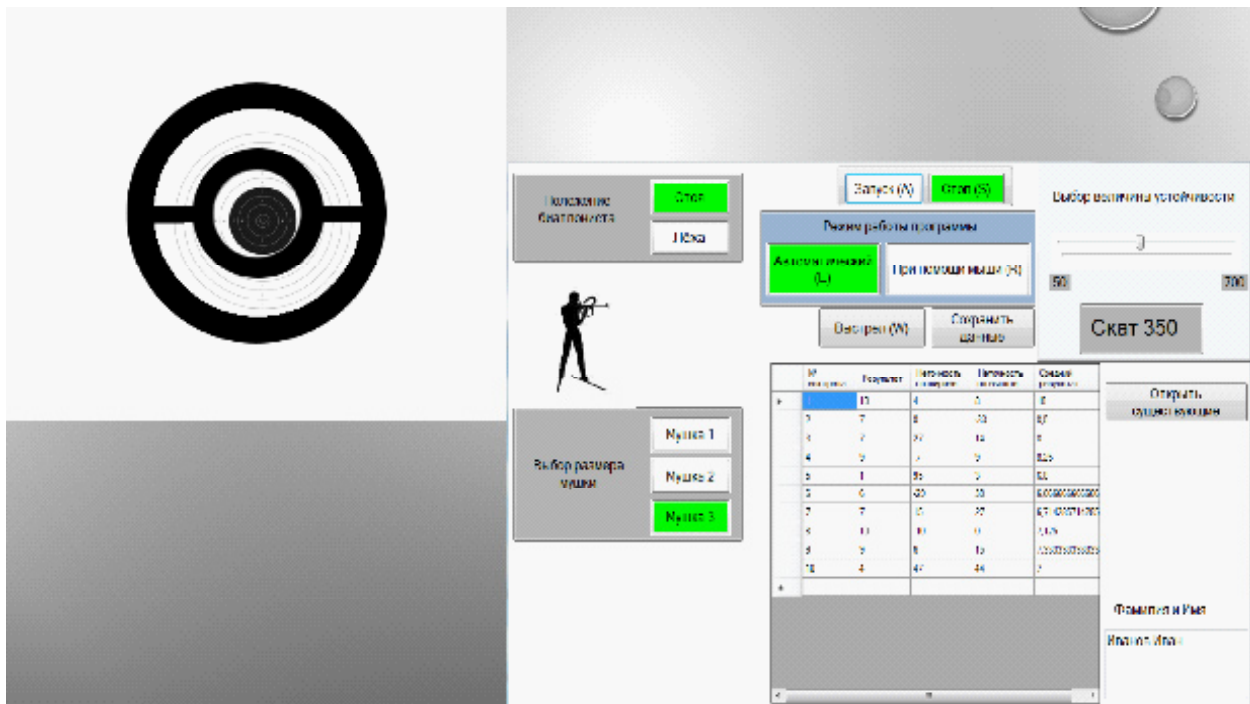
Положение биатлониста

Стоя

Лёжа

Запуск (A)

Стоп (S)

Режим работы программы

Автоматически (L)

При помощи мыши (K)

Выбор величины устойчивости

50

700

Выстрел (W)

Сохранить данные

Сквт 350

Выбор размера мушки

Мушка 1

Мушка 2

Мушка 3

| № попытки | Результат | Погрешность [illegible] | Погрешность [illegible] | Средний результат |
|---|---|---|---|---|
| | 10 | 4 | 5 | 8 |
| 2 | 7 | 8 | 20 | 8,7 |
| 3 | 7 | 37 | 15 | 8 |
| 4 | 9 | 7 | 9 | 8,25 |
| 5 | 1 | 55 | 9 | 6,8 |
| 6 | 6 | 20 | 30 | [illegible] |
| 7 | 7 | 15 | 27 | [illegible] |
| 8 | 10 | 10 | 0 | 7,125 |
| 9 | 9 | 8 | 15 | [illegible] |
| 10 | 4 | 47 | 44 | 7 |

Открыть существующий

Фамилия и Имя

Иванов Иван